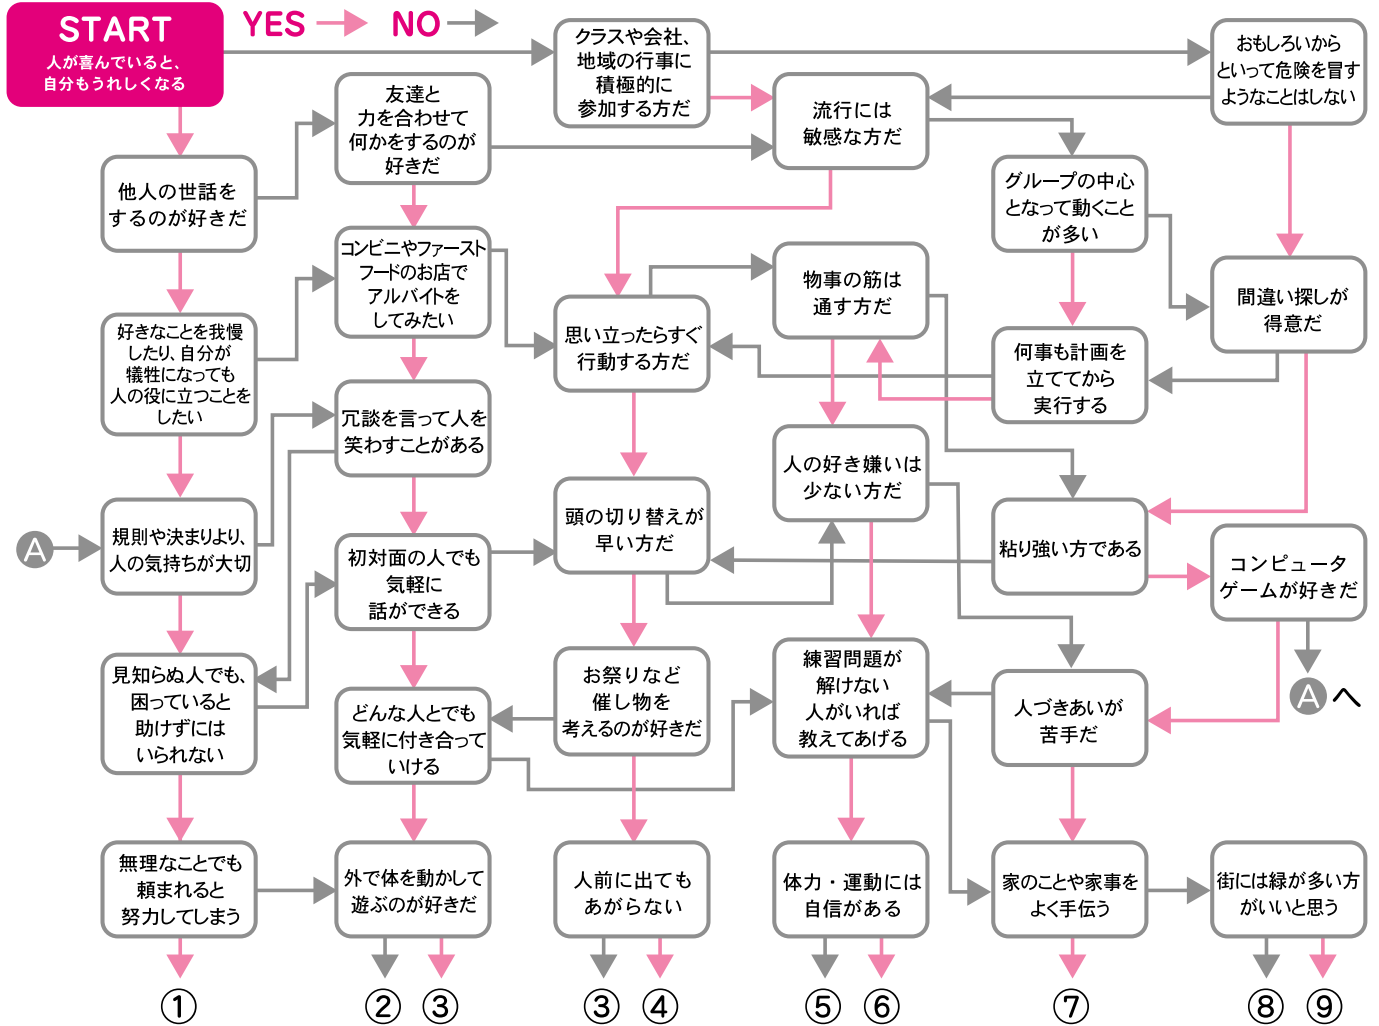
START
人が喜んでいると、自分もうれしくなる

YES NO

クラスや会社、地域の行事に積極的に参加する方だ

おもしろいからといって危険を冒すようなことはしない

友達と力を合わせて何かをするのが好きだ

流行には敏感な方だ

他人の世話をするのが好きだ

グループの中心となって動くことが多い

コンビニやファーストフードのお店でアルバイトをしてみたい

物事の筋は通す方だ

間違い探しが得意だ

好きなことを我慢したり、自分が犠牲になっても人の役に立つことをしたい

思い立ったらすぐ行動する方だ

何事も計画を立ててから実行する

冗談を言って人を笑わすことがある

人の好き嫌いは少ない方だ

A

規則や決まりより、人の気持ちが大切

頭の切り替えが早い方だ

粘り強い方である

コンピュータゲームが好きだ

初対面の人でも気軽に話ができる

A へ

見知らぬ人でも、困っていると助けずにはいられない

お祭りなど催し物を考えるのが好きだ

練習問題が解けない人がいれば教えてあげる

人づきあいが苦手だ

どんな人とでも気軽に付き合っていける

無理なことでも頼まれると努力してしまう

外で体を動かして遊ぶのが好きだ

人前に出てもあがらない

体力・運動には自信がある

家のことや家事をよく手伝う

街には緑が多い方がいいと思う

① ② ③ ③ ④ ⑤ ⑥ ⑦ ⑧ ⑨